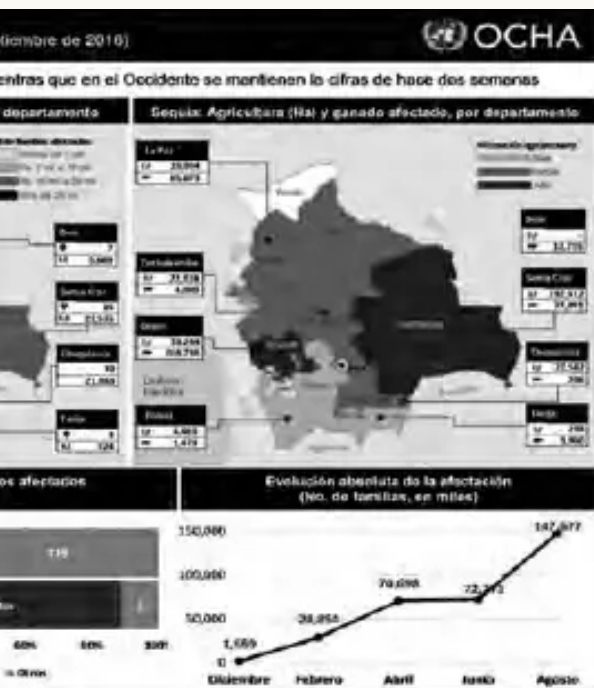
tiembre de 2016)

OCHA

entras que en el Occidente se mantienen la cifras de hace dos semanas

departamento

Sequía: Agricultura (Ha) y ganado afectado, por departamento

La Paz
23,094
65,673

Cochabamba
21,028
4,000

Oruro
39,266
318,730

Potosí
4,865
1,473

Beni

Santa Cruz
192,512
21,909

Chuquisaca
22,582
206

Tarija
298
5,960

Beni
7
5,000

Santa Cruz
86
23,531

Chuquisaca
10
21,060

Tarija
8
124

Océano Pacífico

os afectados

115

60%
80%
100%

Evolución absoluta de la afectación
(No. de familias, en miles)

150,000
100,000
50,000
0

1,559
28,054
70,098
72,393
147,677

Diciembre
Febrero
Abril
Junio
Agosto